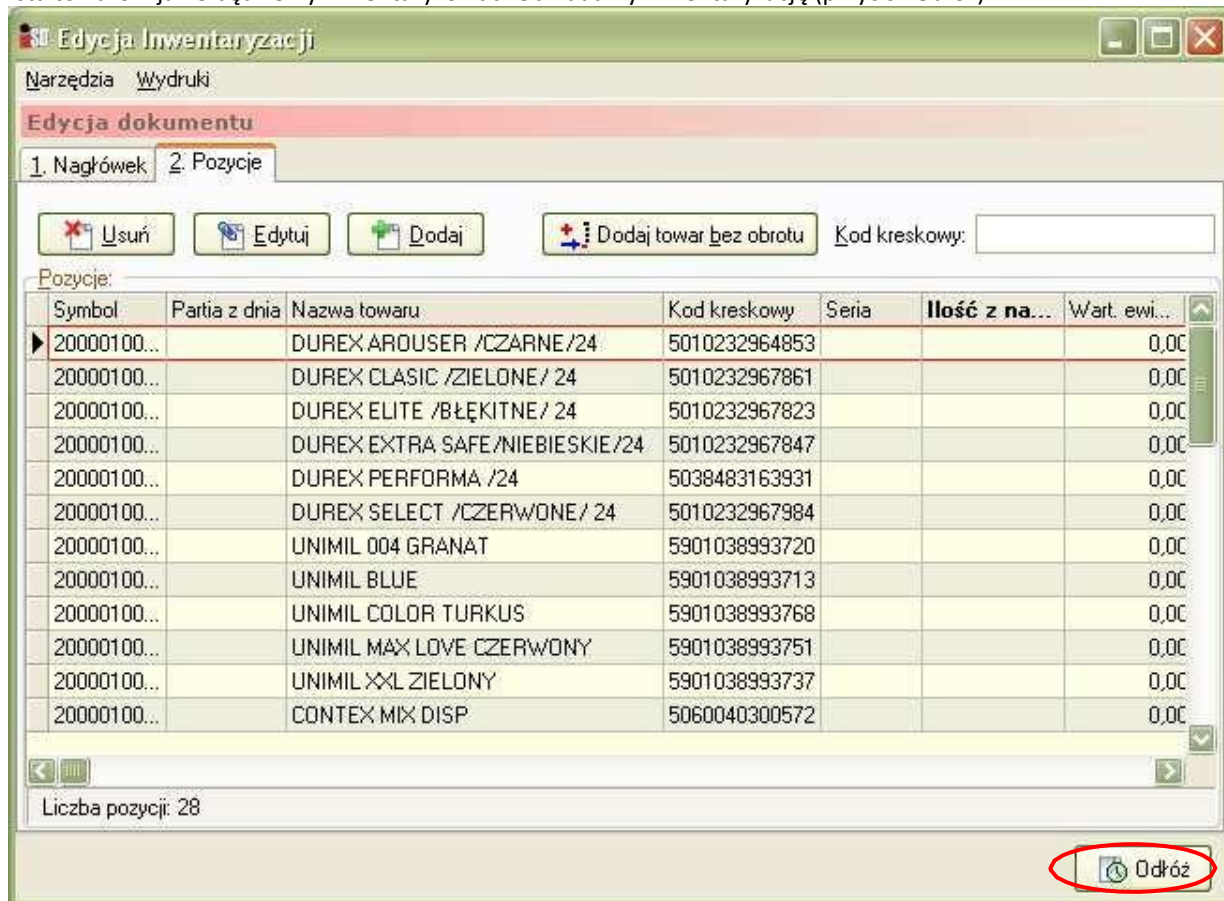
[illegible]

Edycja Inwentaryzacji

Narzędzia Wydruki

Edycja dokumentu

1. Nagłówek 2. Pozycje

Usuń Edytuj Dodaj Dodaj towar bez obrotu Kod kreskowy:

Pozycje:

| Symbol | Partia z dnia | Nazwa towaru | Kod kreskowy | Seria | Ilość z na... | Wart. ewi... |
|---|---|---|---|---|---|---|
| 20000100... | | DUREX AROUSER /CZARNE/24 | 5010232964853 | | | 0,0C |
| 20000100... | | DUREX CLASIC /ZIELONE/ 24 | 5010232967861 | | | 0,0C |
| 20000100... | | DUREX ELITE /BŁĘKITNE/ 24 | 5010232967823 | | | 0,0C |
| 20000100... | | DUREX EXTRA SAFE/NIEBIESKIE/24 | 5010232967847 | | | 0,0C |
| 20000100... | | DUREX PERFORMA /24 | 5038483163931 | | | 0,0C |
| 20000100... | | DUREX SELECT /CZERWONE/ 24 | 5010232967984 | | | 0,0C |
| 20000100... | | UNIMIL 004 GRANAT | 5901038993720 | | | 0,0C |
| 20000100... | | UNIMIL BLUE | 5901038993713 | | | 0,0C |
| 20000100... | | UNIMIL COLOR TURKUS | 5901038993768 | | | 0,0C |
| 20000100... | | UNIMIL MAX LOVE CZERWONY | 5901038993751 | | | 0,0C |
| 20000100... | | UNIMIL XXL ZIELONY | 5901038993737 | | | 0,0C |
| 20000100... | | CONTEX MIX DISP | 5060040300572 | | | 0,0C |

Liczba pozycji: 28

Odłóż